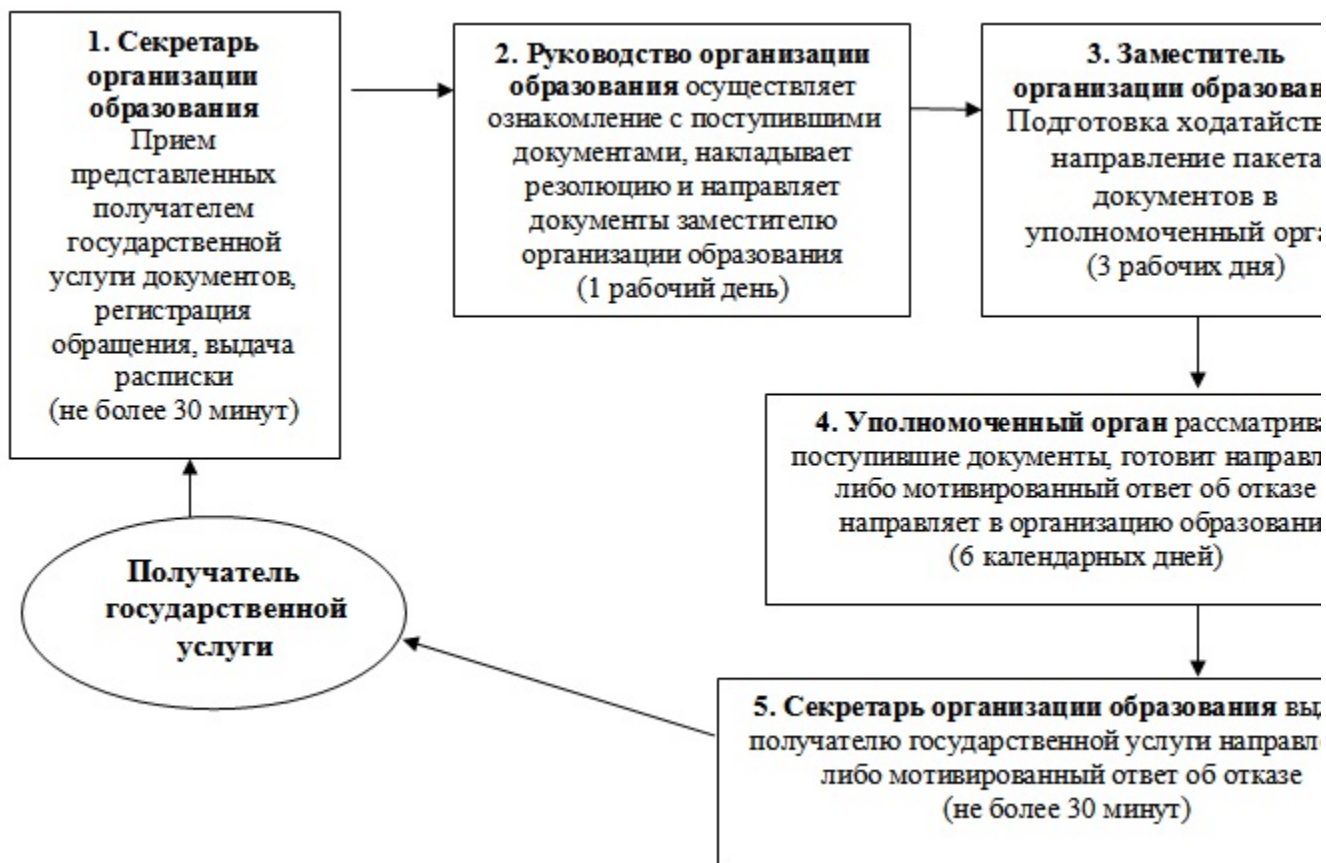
1. Секретарь организации образования Прием представленных получателем государственной услуги документов, регистрация обращения, выдача расписки (не более 30 минут)

2. Руководство организации образования осуществляет ознакомление с поступившими документами, накладывает резолюцию и направляет документы заместителю организации образования (1 рабочий день)

3. Заместитель организации образова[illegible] Подготовка ходатайст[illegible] направление пакета документов в уполномоченный орга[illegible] (3 рабочих дня)

4. Уполномоченный орган рассматрива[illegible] поступившие документы, готовит направл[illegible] либо мотивированный ответ об отказе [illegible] направляет в организацию образовани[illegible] (6 календарных дней)

5. Секретарь организации образования вы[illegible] получателю государственной услуги направл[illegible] либо мотивированный ответ об отказе (не более 30 минут)

Получатель государственной услуги